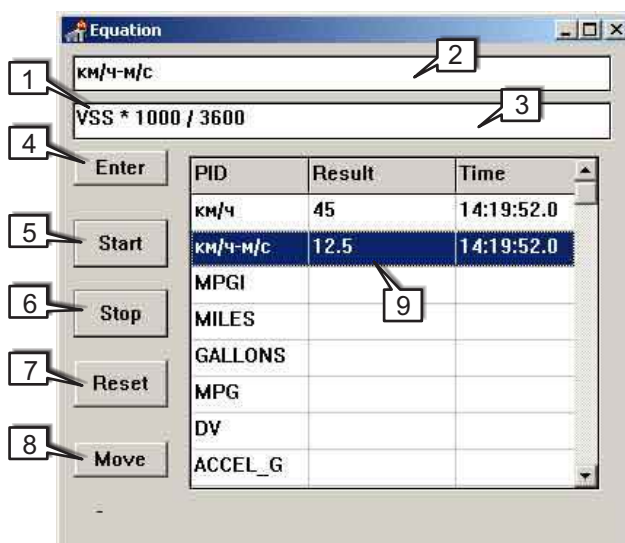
Equation

км/ч-м/с

2

1

VSS * 1000 / 3600

3

4 Enter

5 Start

6 Stop

7 Reset

8 Move

| PID | Result | Time |
|---|---|---|
| км/ч | 45 | 14:19:52.0 |
| км/ч-м/с | 12.5 | 14:19:52.0 |
| MPGI | | |
| MILES | | |
| GALLONS | | |
| MPG | | |
| DV | | |
| ACCEL_G | | |

9

-